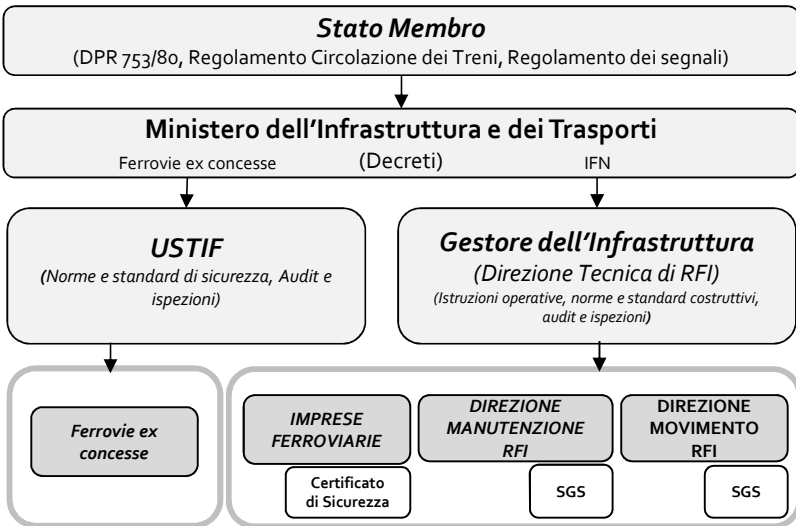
Stato Membro
(DPR 753/80, Regolamento Circolazione dei Treni, Regolamento dei segnali)

Ministero dell'Infrastruttura e dei Trasporti
Ferrovie ex concesse (Decreti) IFN

USTIF
(Norme e standard di sicurezza, Audit e ispezioni)

Gestore dell'Infrastruttura
(Direzione Tecnica di RFI)
(Istruzioni operative, norme e standard costruttivi, audit e ispezioni)

Ferrovie ex concesse

IMPRESE FERROVIARIE

Certificato di Sicurezza

DIREZIONE MANUTENZIONE RFI

SGS

DIREZIONE MOVIMENTO RFI

SGS